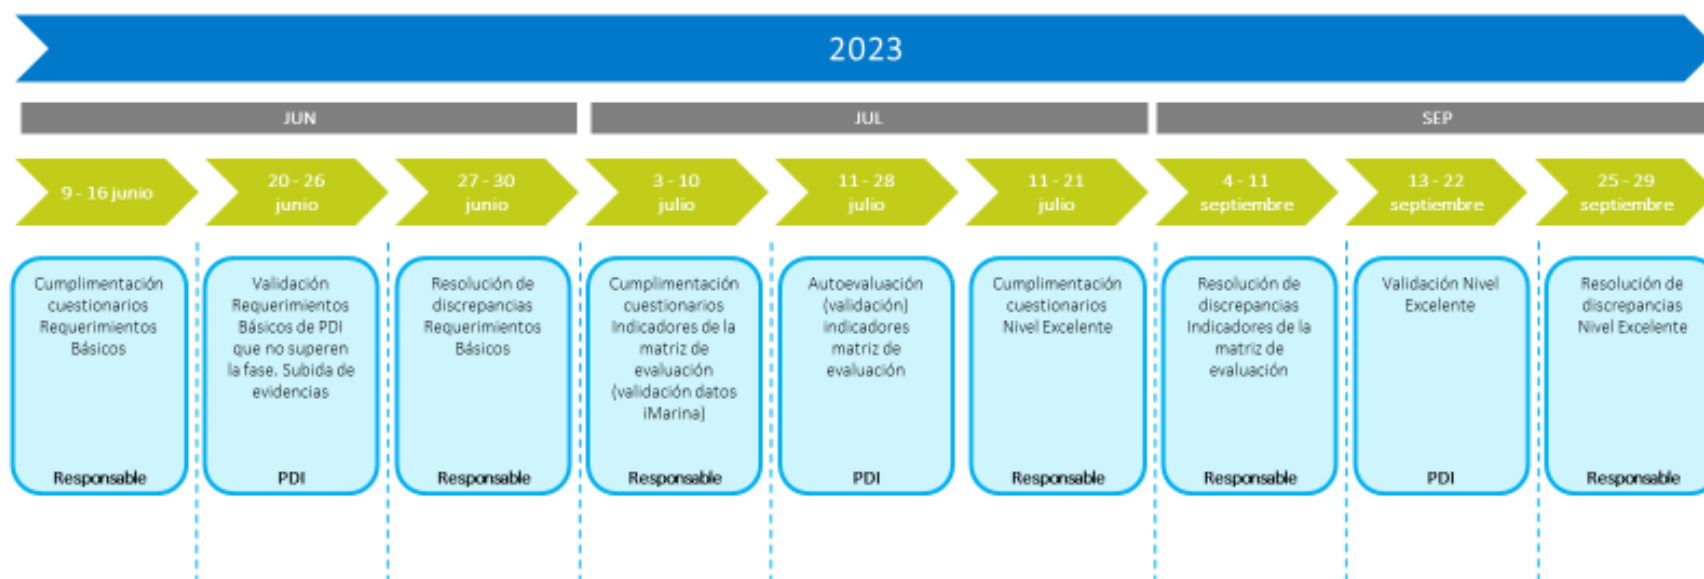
2023

JUN

JUL

SEP

9 - 16 junio

20 - 26 junio

27 - 30 junio

3 - 10 julio

11 - 28 julio

11 - 21 julio

4 - 11 septiembre

13 - 22 septiembre

25 - 29 septiembre

Cumplimentación cuestionarios Requerimientos Básicos

Responsable

Validación Requerimientos Básicos de PDI que no superen la fase. Subida de evidencias

PDI

Resolución de discrepancias Requerimientos Básicos

Responsable

Cumplimentación cuestionarios Indicadores de la matriz de evaluación (validación datos iMarina)

Responsable

Autoevaluación (validación) indicadores matriz de evaluación

PDI

Cumplimentación cuestionarios Nivel Excelente

Responsable

Resolución de discrepancias Indicadores de la matriz de evaluación

Responsable

Validación Nivel Excelente

PDI

Resolución de discrepancias Nivel Excelente

Responsable